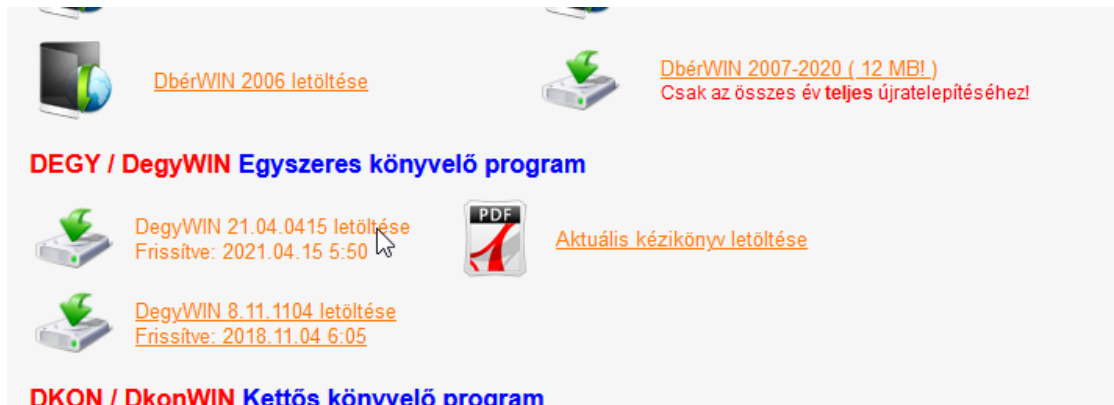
DbérWIN 2006 letöltése

DbérWIN 2007-2020 ( 12 MB! )
Csak az összes év teljes újratelepítéséhez!

DEGY / DegyWIN Egyszeres könyvelő program

DegyWIN 21.04.0415 letöltése
Frissítve: 2021.04.15 5:50

PDF

Aktuális kézikönyv letöltése

DegyWIN 8.11.1104 letöltése
Frissítve: 2018.11.04 6:05

DKON / DkonWIN Kettős könyvelő program